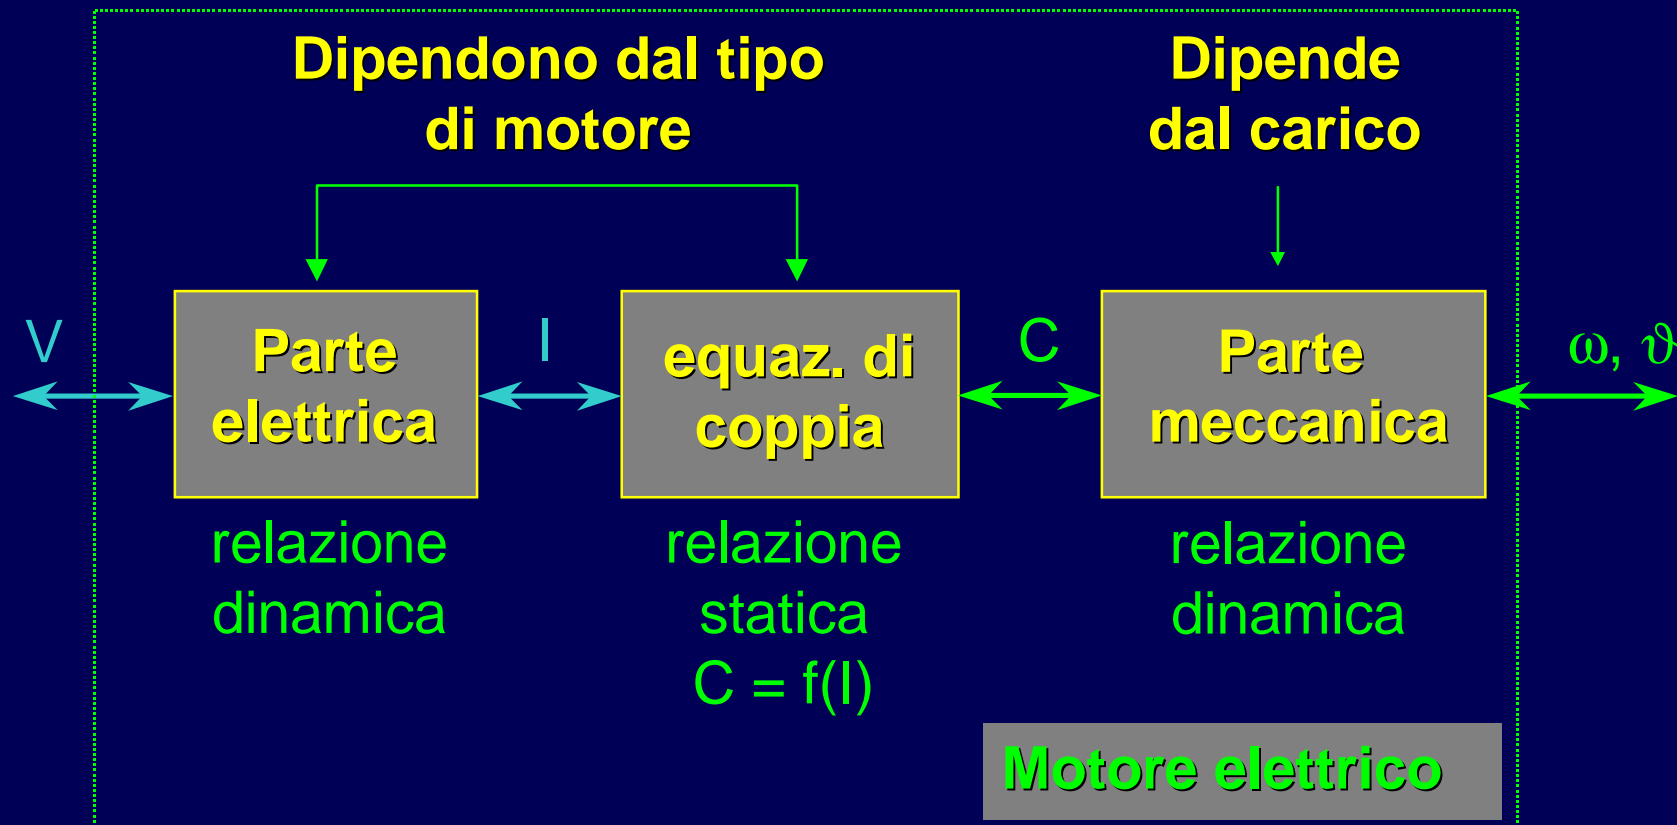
Dipendono dal tipo di motore

Dipende dal carico

V

Parte elettrica

I

equaz. di coppia

C

Parte meccanica

$\omega$, $\vartheta$

relazione dinamica

relazione statica
C = f(I)

relazione dinamica

Motore elettrico